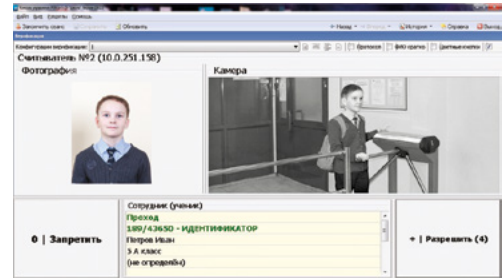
Файл Вид Журналы Помощь

Обновить

Назад Вперед История Справка Выход

Конфигурация верификации:

Фотокасса ФИО крупно Цветные кнопки

Считыватель №2 (10.0.251.158)

Фотография

Камера

Сотрудник (ученик)

Проход

189/43650 - ИДЕНТИФИКАТОР

Петров Иван

5 А класс

(не определён)

0 | Запретить

+ | Разрешить (4)